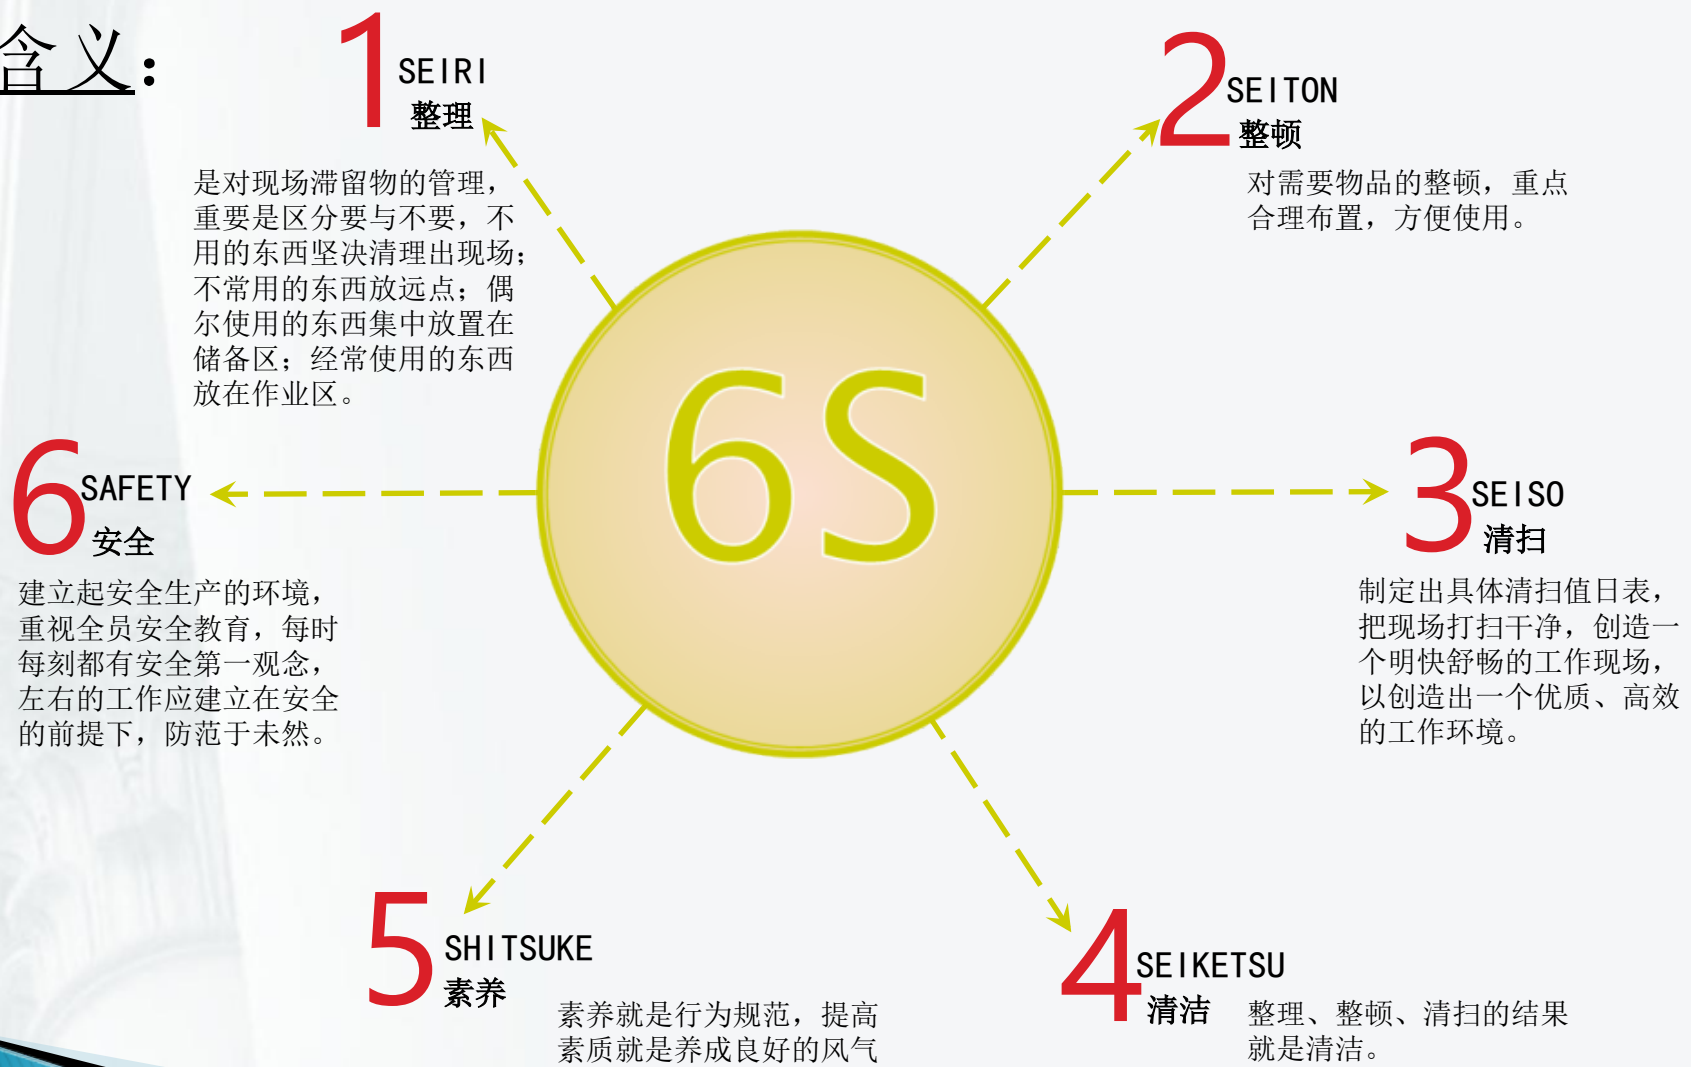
含义:

1 SEIRI
整理

是对现场滞留物的管理，重要是区分要与不要，不用的东西坚决清理出现场；不常用的东西放远点；偶尔使用的东西集中放置在储备区；经常使用的东西放在作业区。

2 SEITON
整顿

对需要物品的整顿，重点合理布置，方便使用。

6S

6 SAFETY
安全

建立起安全生产的环境，重视全员安全教育，每时每刻都有安全第一观念，左右的工作应建立在安全的前提下，防范于未然。

3 SEISO
清扫

制定出具体清扫值日表，把现场打扫干净，创造一个明快舒畅的工作现场，以创造出一个优质、高效的工作环境。

5 SHITSUKE
素养

素养就是行为规范，提高素质就是养成良好的风气

4 SEIKETSU
清洁

整理、整顿、清扫的结果就是清洁。